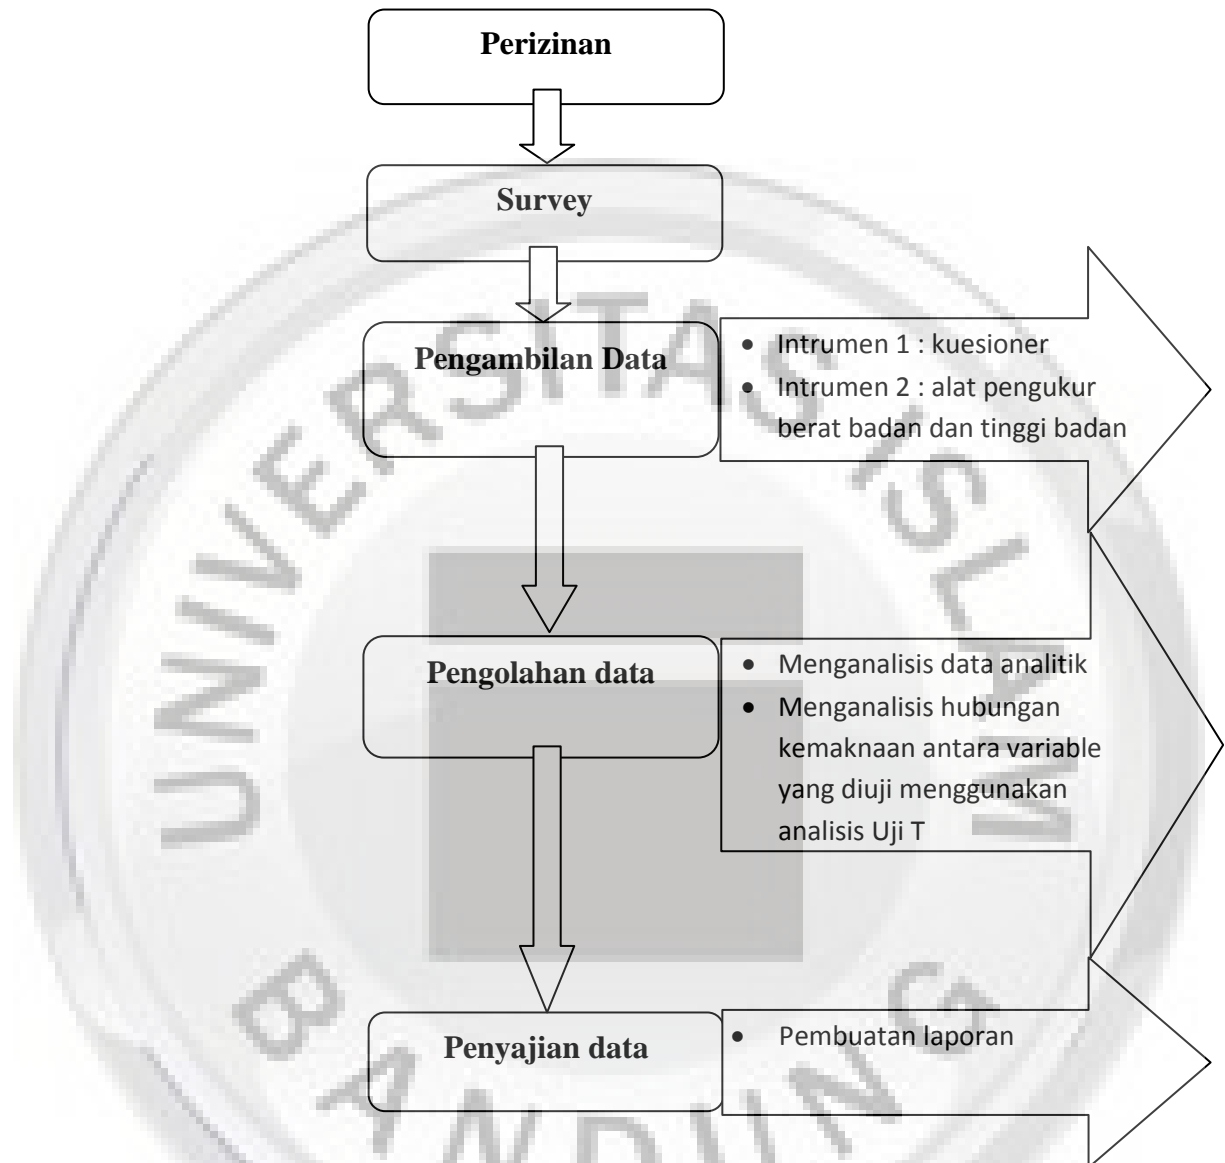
Perizinan

Survey

Pengambilan Data

- Intrumen 1 : kuesioner
- Intrumen 2 : alat pengukur berat badan dan tinggi badan

Pengolahan data

- Menganalisis data analitik
- Menganalisis hubungan kemaknaan antara variable yang diuji menggunakan analisis Uji T

Penyajian data

- Pembuatan laporan

UNIVERSITAS ISLAM BANDUNG